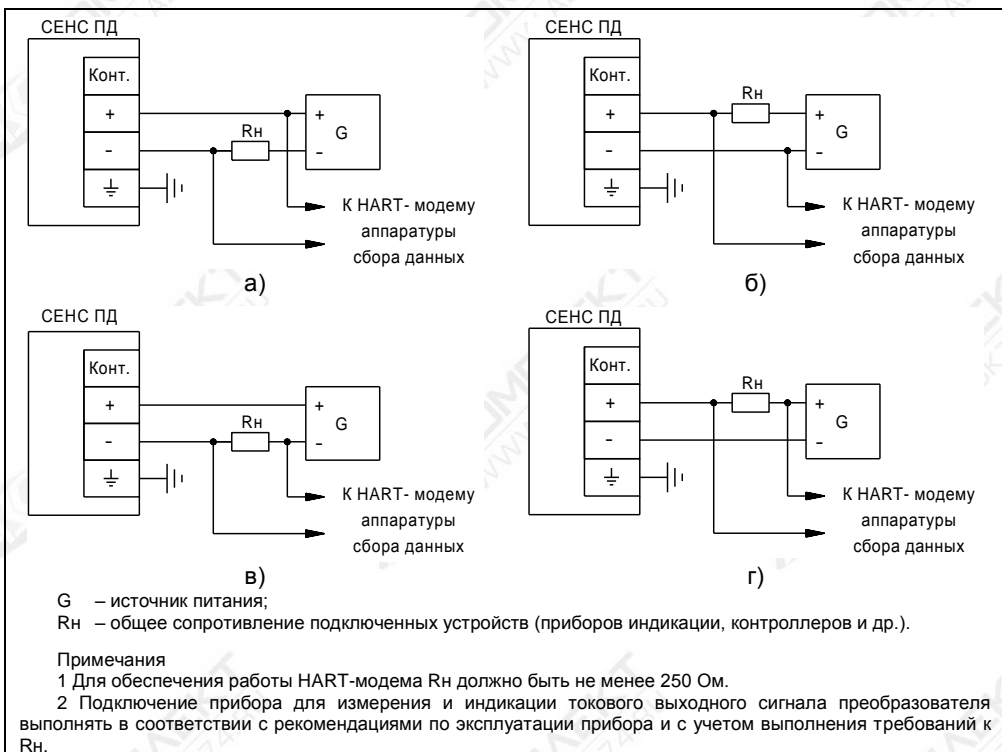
СЕНС ПД

Конт.

+

-

Rн

+

G

-

К HART- модему аппаратуры сбора данных

а)

СЕНС ПД

Конт.

+

-

Rн

+

G

-

К HART- модему аппаратуры сбора данных

б)

СЕНС ПД

Конт.

+

-

Rн

+

G

-

К HART- модему аппаратуры сбора данных

в)

СЕНС ПД

Конт.

+

-

Rн

+

G

-

К HART- модему аппаратуры сбора данных

г)

G – источник питания;

Rн – общее сопротивление подключенных устройств (приборов индикации, контроллеров и др.).

Примечания

1 Для обеспечения работы HART-модема Rн должно быть не менее 250 Ом.

2 Подключение прибора для измерения и индикации токового выходного сигнала преобразователя выполнять в соответствии с рекомендациями по эксплуатации прибора и с учетом выполнения требований к Rн.